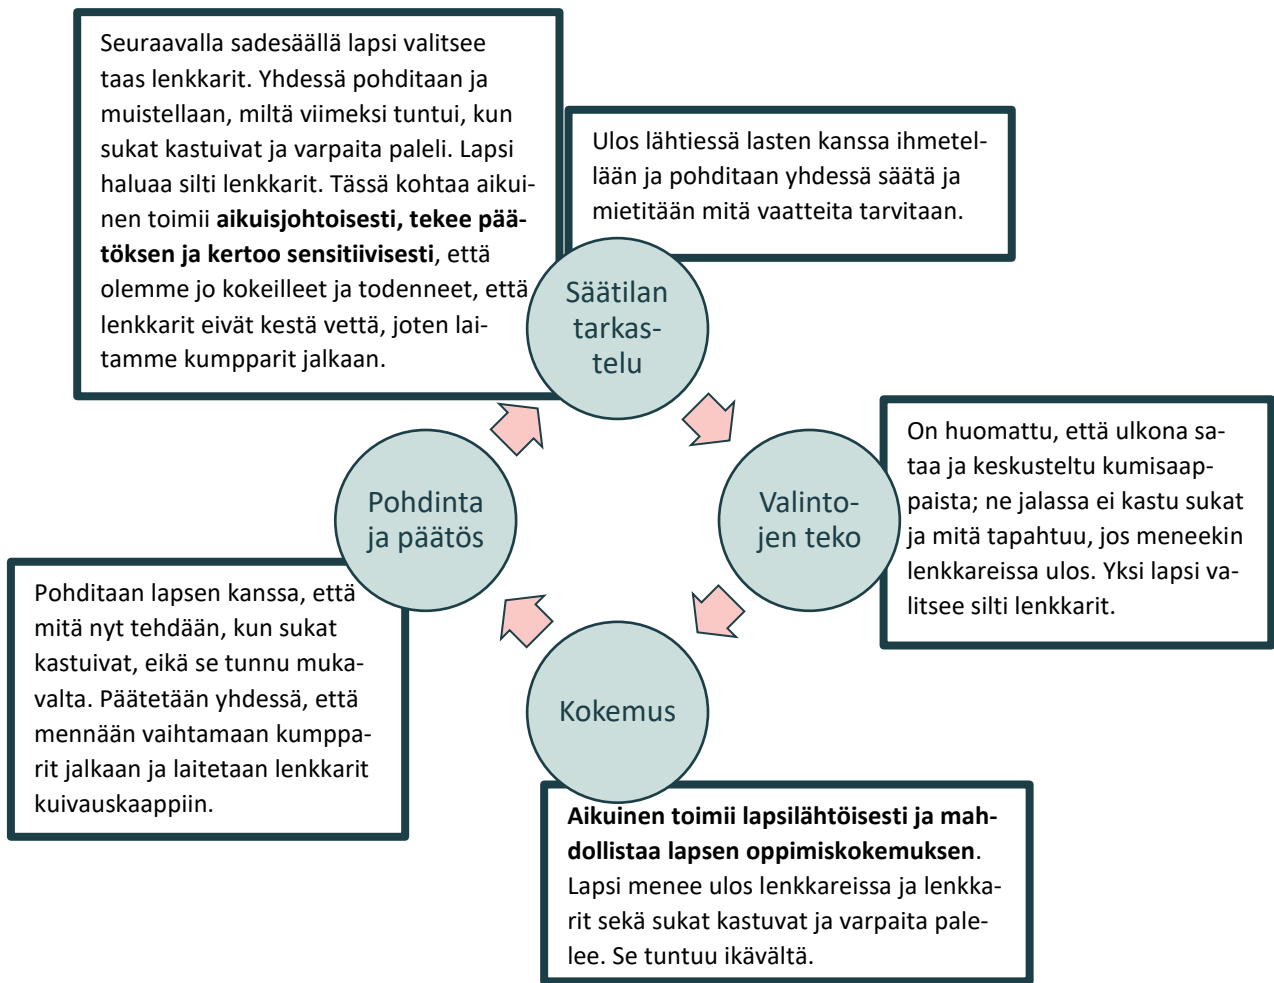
Seuraavalla sadesäällä lapsi valitsee taas lenkkarit. Yhdessä pohditaan ja muistellaan, miltä viimeksi tuntui, kun sukat kastuivat ja varpaita paleli. Lapsi haluaa silti lenkkarit. Tässä kohtaa aikuinen toimii **aikuisjohtoisesti, tekee päätöksen ja kertoo sensitiivisesti**, että olemme jo kokeilleet ja todenneet, että lenkkarit eivät kestä vettä, joten laitamme kumpparit jalkaan.

Ulos lähtiessä lasten kanssa ihmetellään ja pohditaan yhdessä säätä ja mietitään mitä vaatteita tarvitaan.

Säätilan tarkastelu

On huomattu, että ulkona sataa ja keskusteltu kumisaappaista; ne jalassa ei kastu sukat ja mitä tapahtuu, jos meneekin lenkkareissa ulos. Yksi lapsi valitsee silti lenkkarit.

Valintojen teko

Pohdinta ja päätös

Pohditaan lapsen kanssa, että mitä nyt tehdään, kun sukat kastuivat, eikä se tunnu mukavalta. Päätetään yhdessä, että mennään vaihtamaan kumpparit jalkaan ja laitetaan lenkkarit kuivauskaappiin.

Kokemus

**Aikuinen toimii lapsilähtöisesti ja mahdollistaa lapsen oppimiskokemuksen**. Lapsi menee ulos lenkkareissa ja lenkkarit sekä sukat kastuvat ja varpaita palelee. Se tuntuu ikävältä.